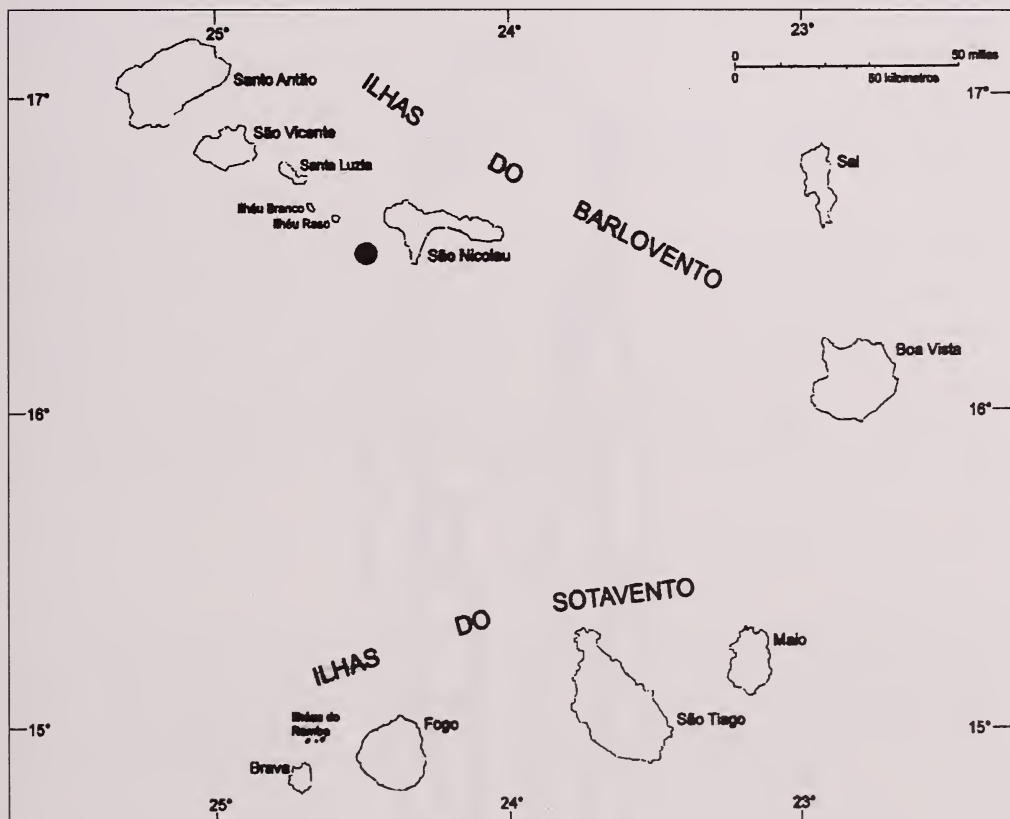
25°
24°
23°
0
50 miles
0
50 kilometres
17°
17°
Santo Antão
ILHAS
São Vicente
Santa Luzia
DO
Sal
Ilhéu Branco
Ilhéu Raso
BARLOVENTO
São Nicolau
Boa Vista
16°
16°
SOTAVENTO
DO
Maio
ILHAS
Ilhéus do Rombo
Fogo
São Tiago
15°
15°
Brava
25°
24°
23°